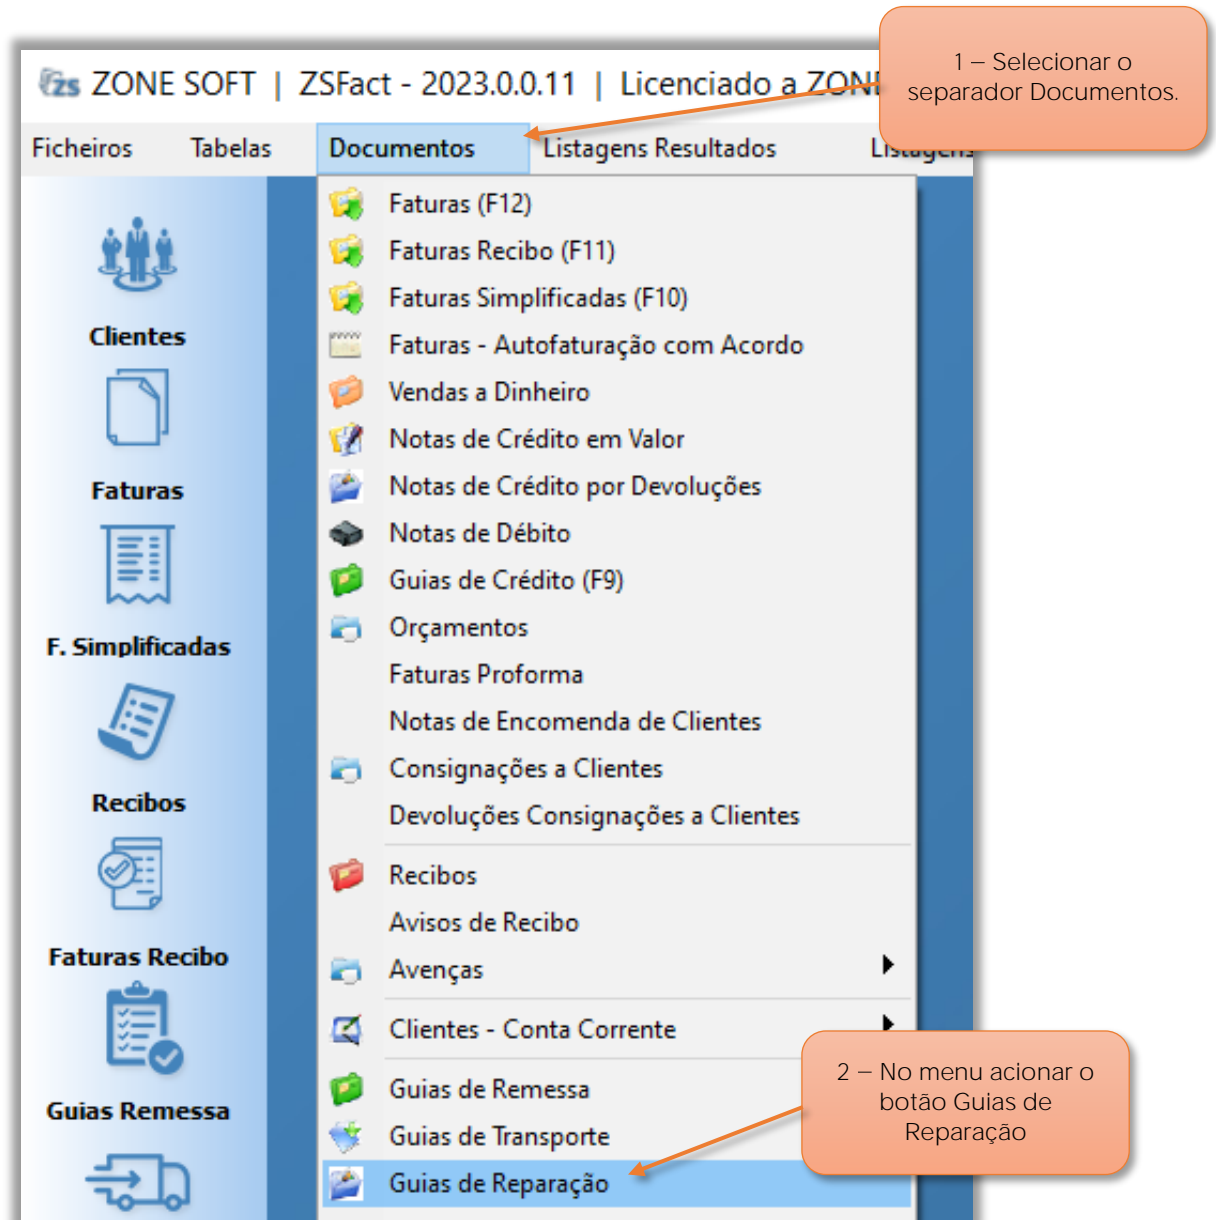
zs ZONE SOFT | ZSFact - 2023.0.0.11 | Licenciado a ZONE

1 – Selecionar o separador Documentos.

Ficheiros Tabelas Documentos Listagens Resultados Listagens

Clientes
Faturas
F. Simplificadas
Recibos
Faturas Recibo
Guias Remessa

Faturas (F12)
Faturas Recibo (F11)
Faturas Simplificadas (F10)
Faturas - Autofaturação com Acordo
Vendas a Dinheiro
Notas de Crédito em Valor
Notas de Crédito por Devoluções
Notas de Débito
Guias de Crédito (F9)
Orçamentos
Faturas Proforma
Notas de Encomenda de Clientes
Consignações a Clientes
Devoluções Consignações a Clientes
Recibos
Avisos de Recibo
Avenças
Clientes - Conta Corrente
Guias de Remessa
Guias de Transporte
Guias de Reparação

2 – No menu acionar o botão Guias de Reparação